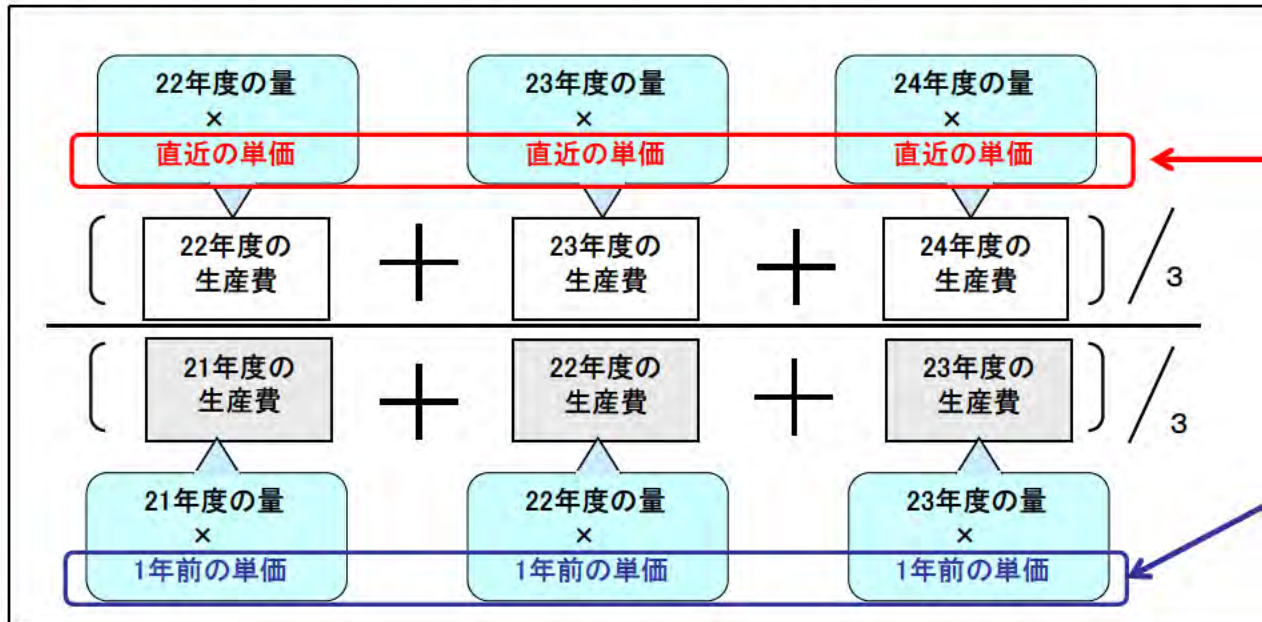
22年度の量
×
直近の単価

23年度の量
×
直近の単価

24年度の量
×
直近の単価

( 22年度の生産費 + 23年度の生産費 + 24年度の生産費 ) / 3

( 21年度の生産費 + 22年度の生産費 + 23年度の生産費 ) / 3

21年度の量
×
1年前の単価

22年度の量
×
1年前の単価

23年度の量
×
1年前の単価